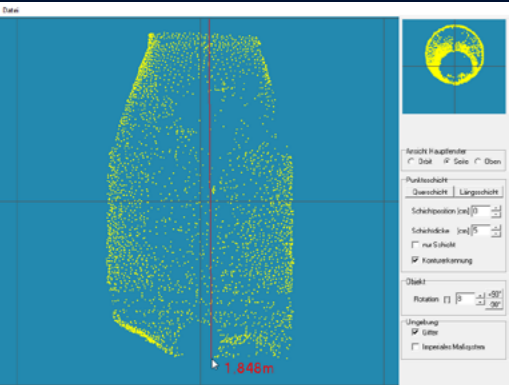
Datei

1.846m

Ansicht Hauptfenster
Drült Seite Oben

Punkteschicht
Querschicht Längsschicht
Schichtposition [cm] 0
Schichtdicke [cm] 5
nur Schicht
Konturerkennung

Objekt
Rotation [°] 0 +90° -90°

Umgebung
Gitter
Imperiales Maßsystem